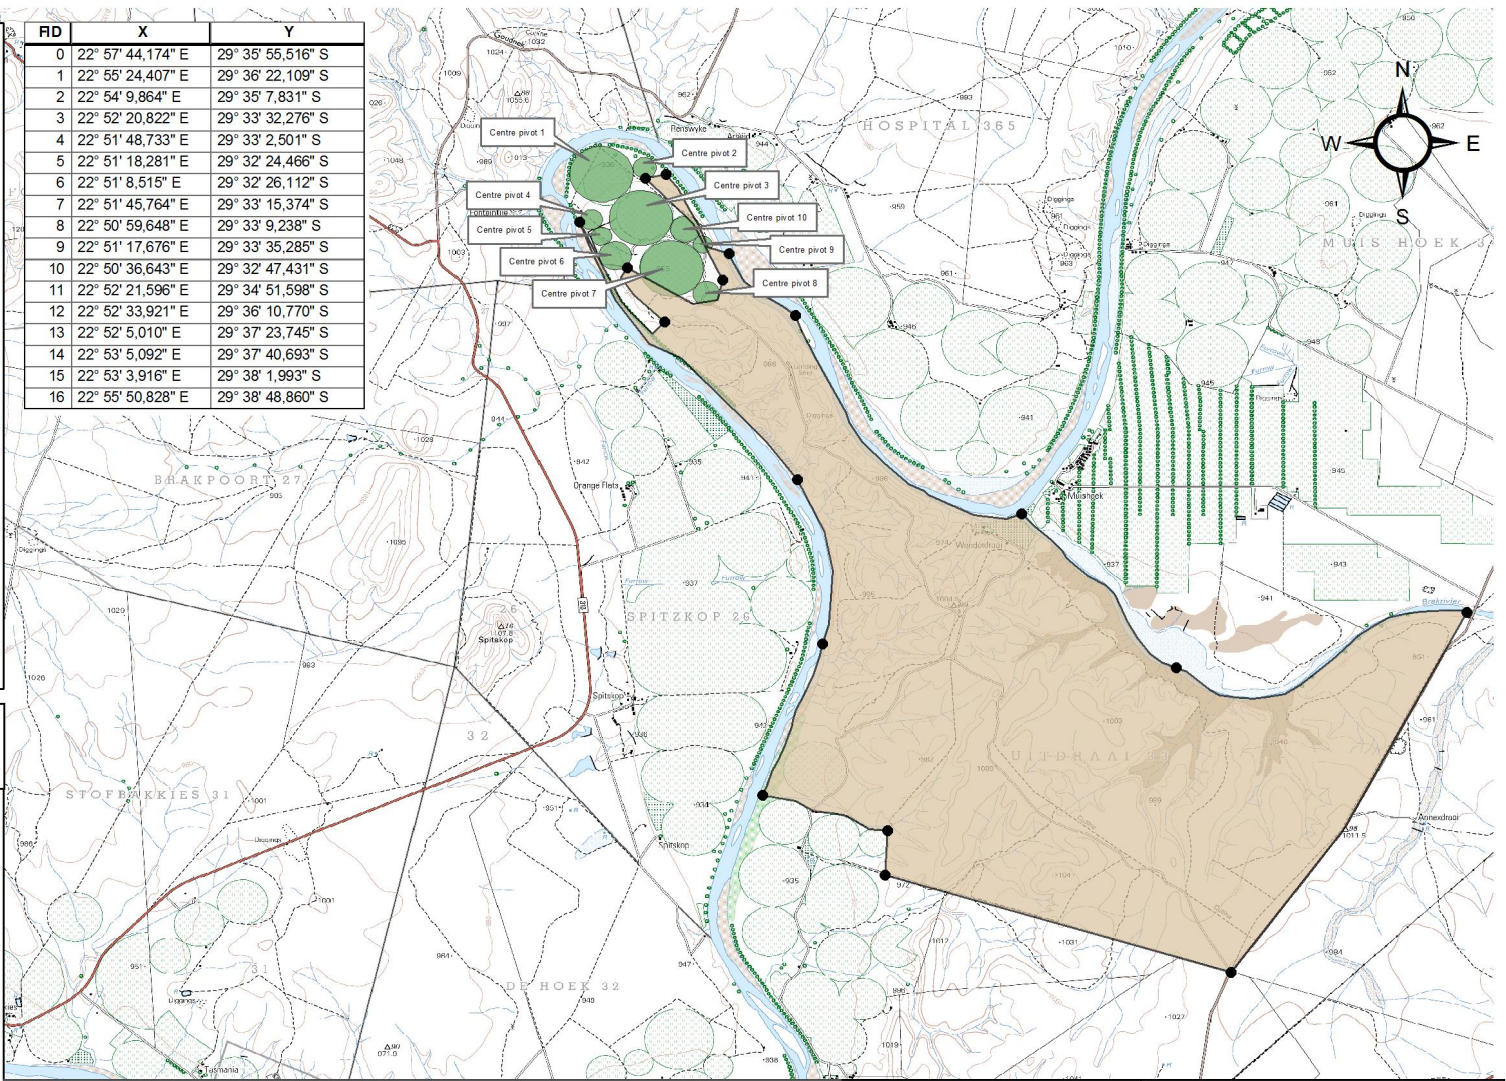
| FID | X | Y |
|---|---|---|
| 0 | 22° 57' 44,174" E | 29° 35' 55,516" S |
| 1 | 22° 55' 24,407" E | 29° 36' 22,109" S |
| 2 | 22° 54' 9,864" E | 29° 35' 7,831" S |
| 3 | 22° 52' 20,822" E | 29° 33' 32,276" S |
| 4 | 22° 51' 48,733" E | 29° 33' 2,501" S |
| 5 | 22° 51' 18,281" E | 29° 32' 24,466" S |
| 6 | 22° 51' 8,515" E | 29° 32' 26,112" S |
| 7 | 22° 51' 45,764" E | 29° 33' 15,374" S |
| 8 | 22° 50' 59,648" E | 29° 33' 9,238" S |
| 9 | 22° 51' 17,676" E | 29° 33' 35,285" S |
| 10 | 22° 50' 36,643" E | 29° 32' 47,431" S |
| 11 | 22° 52' 21,596" E | 29° 34' 51,598" S |
| 12 | 22° 52' 33,921" E | 29° 36' 10,770" S |
| 13 | 22° 52' 5,010" E | 29° 37' 23,745" S |
| 14 | 22° 53' 5,092" E | 29° 37' 40,693" S |
| 15 | 22° 53' 3,916" E | 29° 38' 1,993" S |
| 16 | 22° 55' 50,828" E | 29° 38' 48,860" S |

Centre pivot 1
Centre pivot 2
Centre pivot 3
Centre pivot 4
Centre pivot 5
Centre pivot 6
Centre pivot 7
Centre pivot 8
Centre pivot 9
Centre pivot 10

N
W
E
S

HOSPITAL 365
MUIS HOEK 3
BRAKPOORT 27
SPITZKOP 26
STOFBEKKIES 31
DE HOEK 32
UITDRAAI
32
Renswyke
Orange Flats
Spitskop
Muishoek
Wonderdraai
Annexdraai
Tasmania
Diggings
Fontaintjie